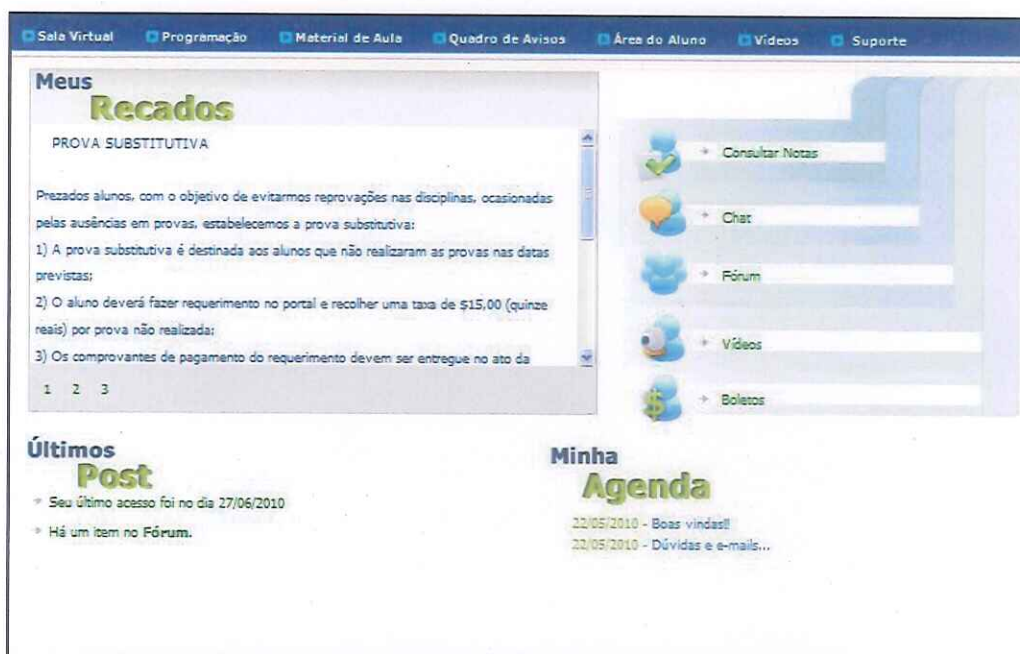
Sala Virtual | Programação | Material de Aula | Quadro de Avisos | Área do Aluno | Vídeos | Suporte

Meus Recados

PROVA SUBSTITUTIVA

Prezados alunos, com o objetivo de evitarmos reprovações nas disciplinas, ocasionadas pelas ausências em provas, estabelecemos a prova substitutiva:

1) A prova substitutiva é destinada aos alunos que não realizaram as provas nas datas previstas;

2) O aluno deverá fazer requerimento no portal e recolher uma taxa de $15,00 (quinze reais) por prova não realizada:

3) Os comprovantes de pagamento do requerimento devem ser entregue no ato da

1 2 3

Consultar Notas

Chat

Fórum

Vídeos

Boletos

Últimos Post

Seu último acesso foi no dia 27/06/2010

Há um item no Fórum.

Minha Agenda

22/05/2010 - Boas vindas!!

22/05/2010 - Dúvidas e e-mails...